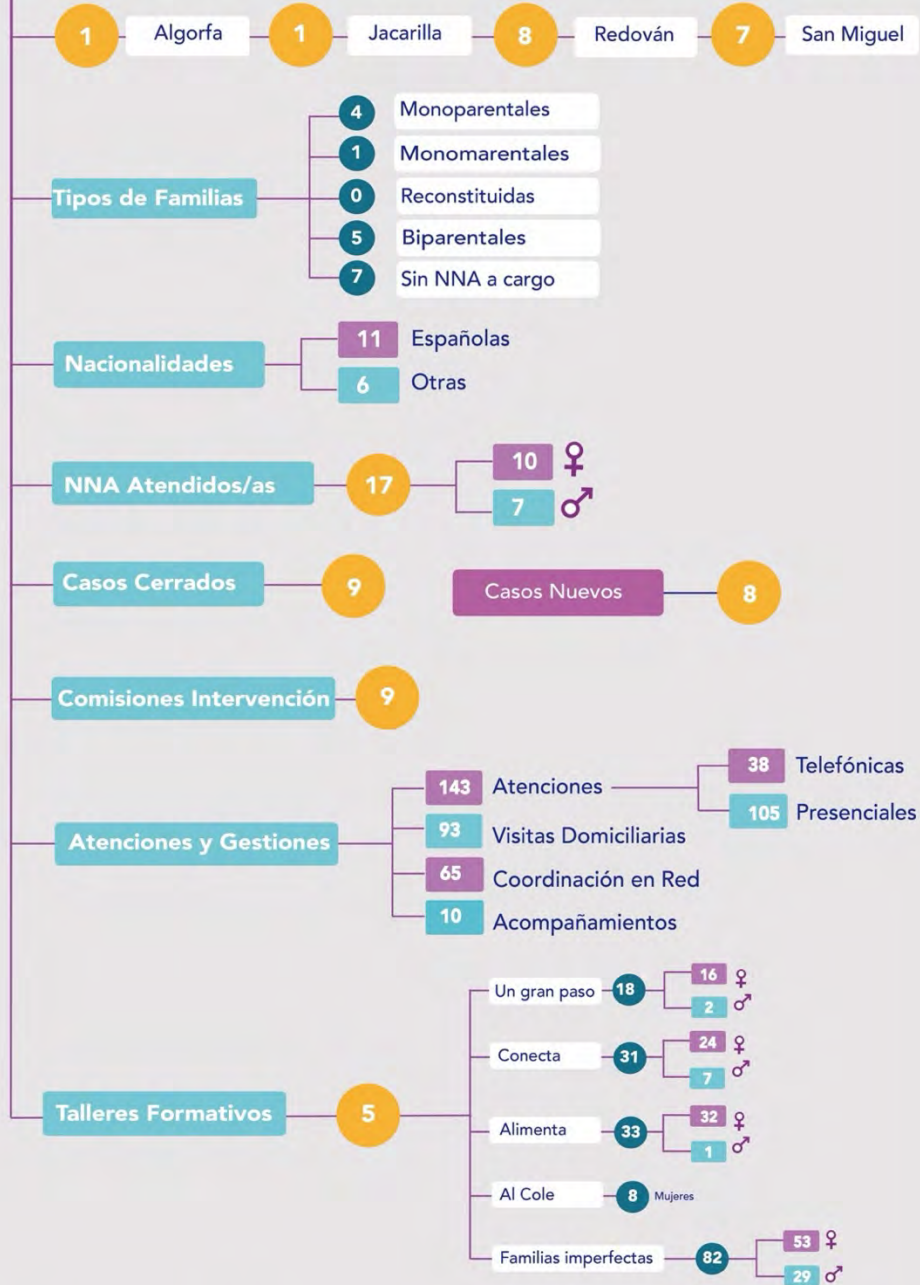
1 Algorfa 1 Jacarilla 8 Redován 7 San Miguel

Tipos de Familias
4 Monoparentales
1 Monomarentales
0 Reconstituidas
5 Biparentales
7 Sin NNA a cargo

Nacionalidades
11 Españolas
6 Otras

NNA Atendidos/as 17
10 ♀
7 ♂

Casos Cerrados 9

Casos Nuevos 8

Comisiones Intervención 9

Atenciones y Gestiones
143 Atenciones
38 Telefónicas
105 Presenciales
93 Visitas Domiciliarias
65 Coordinación en Red
10 Acompañamientos

Talleres Formativos 5
Un gran paso 18
16 ♀
2 ♂
Conecta 31
24 ♀
7 ♂
Alimenta 33
32 ♀
1 ♂
Al Cole 8 Mujeres
Familias imperfectas 82
53 ♀
29 ♂